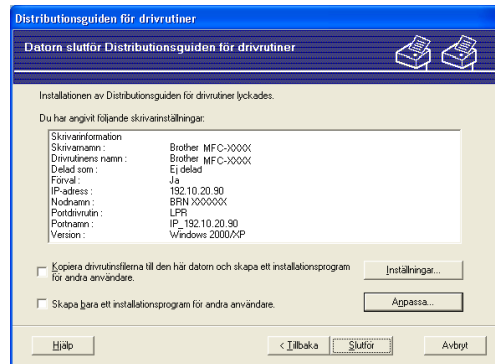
Distributionsguiden för drivrutiner

Datorn slutför Distributionsguiden för drivrutiner

Installationen av Distributionsguiden för drivrutiner lyckades.

Du har angivit följande skrivarinställningar:

| | |
|---|---|
| Skrivarinformation | |
| Skrivarnamn : | Brother MFC-XXXX |
| Drivrutinens namn : | Brother MFC-XXXX |
| Delad som : | Ej delad |
| Förval : | Ja |
| IP-adress : | 192.10.20.90 |
| Nodnamn : | BRN XXXXXX |
| Portdrivrutin : | LPR |
| Portnamn : | IP_192.10.20.90 |
| Version : | Windows 2000/XP |

Kopiera drivrutinsfilerna till den här datorn och skapa ett installationsprogram för andra användare.

Inställningar...

Skapa bara ett installationsprogram för andra användare.

Anpassa...

Hjälp

< Tillbaka

Slutför

Avbryt